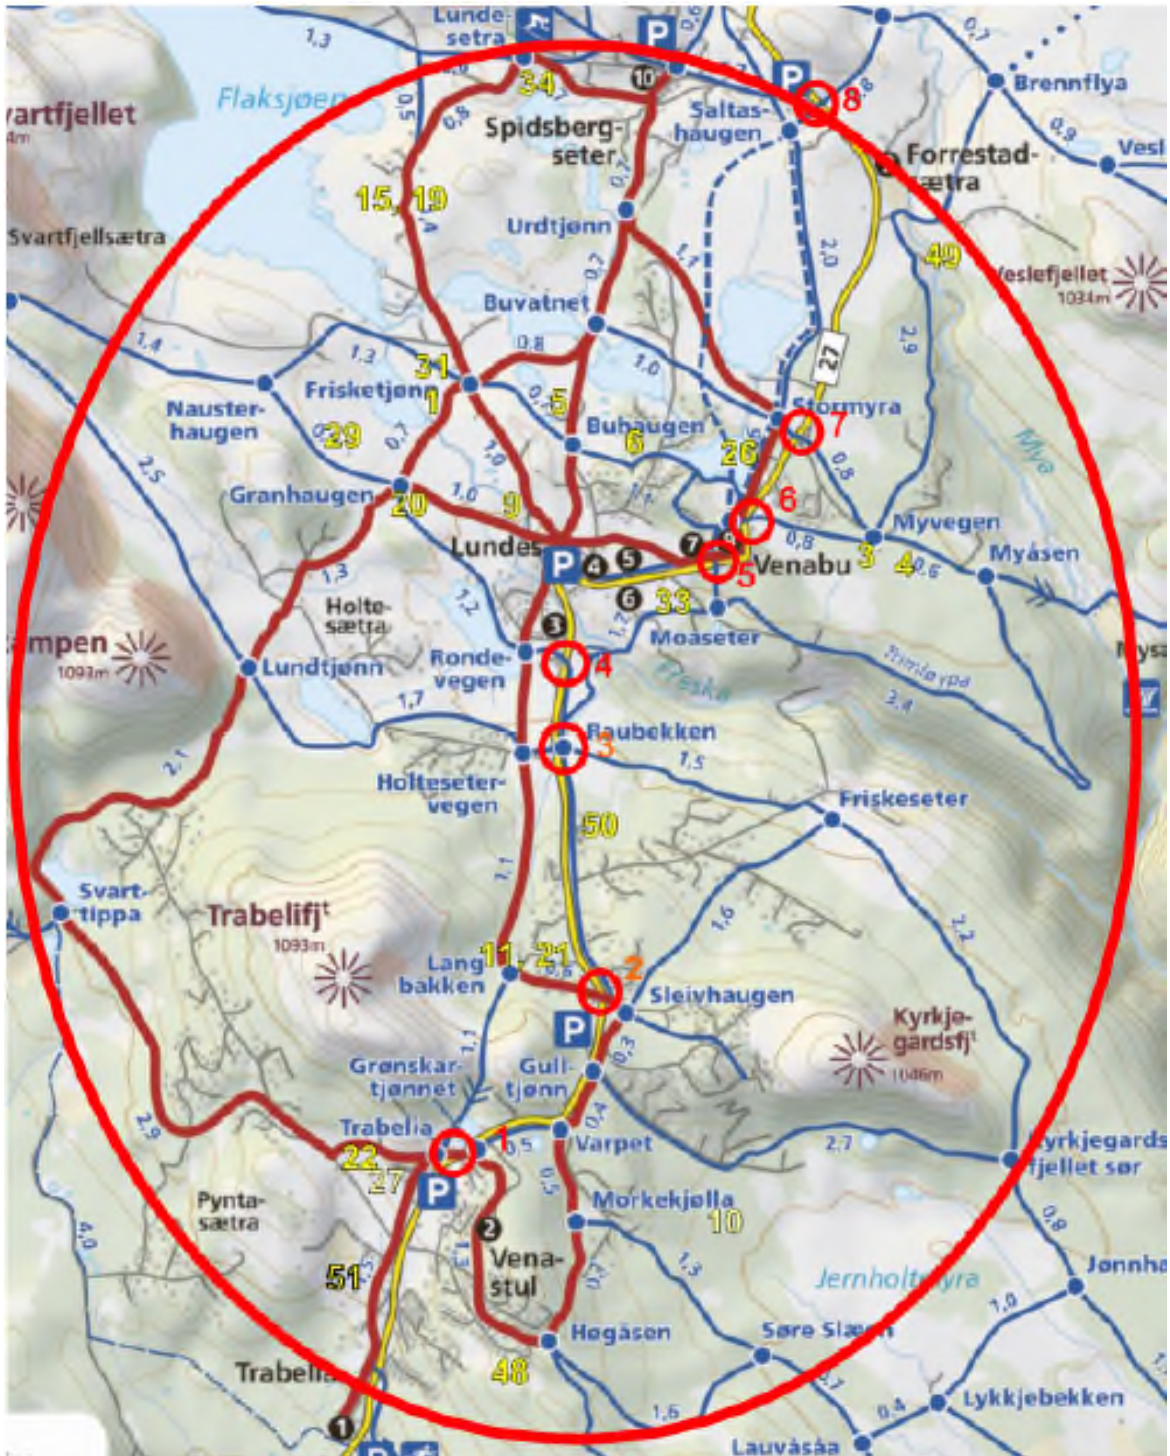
Lunde-setra
1,3
Flaksjøen
vartfjellet
4m
0,5
0,8
34
10
Spidsberg-seter
Saltas-haugen
8
Forrestad-sætra
Brennflya
0,9
Vesl
15, 19
Svartfjellsætra
Urdtjønn
0,7
1,1
2,0
49
Veslefjellet
1034m
Buvatnet
1,4
1,3
31
Frisketjønn
1
0,8
1,0
27
2,9
Nauster-haugen
29
0,7
5
Buhaugen
6
Stormyra
7
26
0,8
2,5
Granhaugen
20
1,0
9
6
Myvegen
Lundes
P
4
5
7
0,8
Venabu
5
3
4
0,6
Myåsen
1,3
Holte-sætra
1,2
3
6
33
1,2
Moaseter
ampen
1093m
Lundtjønn
Ronde-vegen
4
Freska
Trimløypa
3,4
1,7
Raubekken
3
1,5
2,1
Holteseter-vegen
50
Friskeseter
1,1
Svart-tippa
Trabelifj
1093m
1,6
2,2
Lang bakken
11, 21
2
Sleivhaugen
P
Kyrkje-gardsfj
1046m
1,1
0,3
Grønskar-tjønnet
Gull-tjønn
2,9
Trabelia
1
0,5
0,4
Varpet
2,7
Kyrkjegards fjellet sør
22
27
P
Pynta-sætra
0,5
Morkekjølla
10
0,8
4,0
2
Vena-stul
1,3
Jernholtmyra
Jønnha
51
0,7
1,0
Høgåsen
Søre Slæ
48
Trabelia
1
1,6
0,4
Lykkjebekken
Lauvåsaa
P